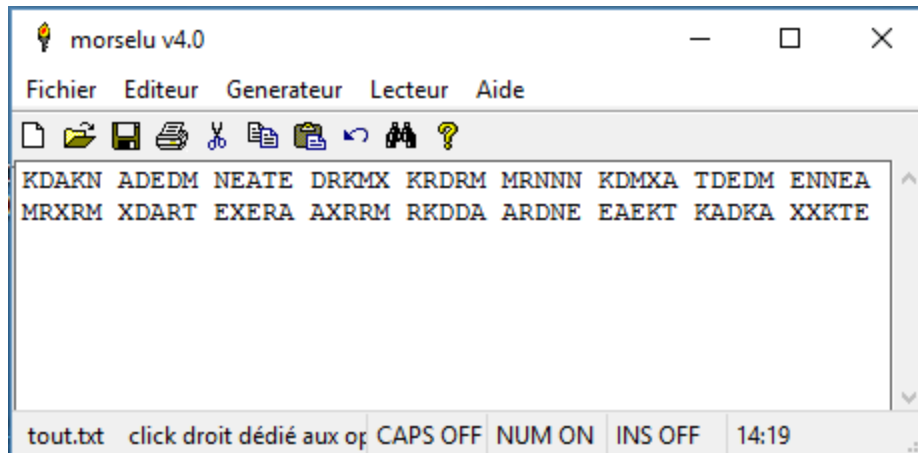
morselu v4.0

Fichier Editeur Generateur Lecteur Aide

KDAKN ADEDM NEATE DRKMX KRDRM MRNNN KDMXA TDEDM ENNEA MRXRM XDART EXERA AXRRM RKDDA ARDNE EAEKT KADKA XXKTE

tout.txt click droit dédié aux o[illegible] CAPS OFF NUM ON INS OFF 14:19